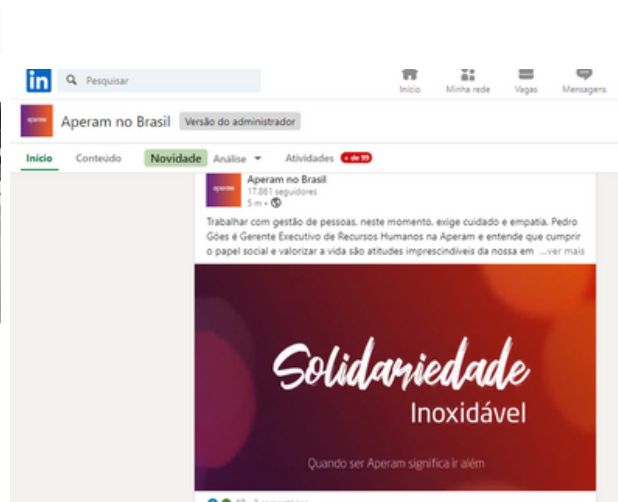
in Pesquisar

Início Minha rede Vagas Mensagens

aperam

Aperam no Brasil Versão do administrador

Início Conteúdo Novidade Análise Atividades + de 99

aperam

Aperam no Brasil
17.861 seguidores
5 m •

Trabalhar com gestão de pessoas, neste momento, exige cuidado e empatia. Pedro Góes é Gerente Executivo de Recursos Humanos na Aperam e entende que cumprir o papel social e valorizar a vida são atitudes imprescindíveis da nossa em ...ver mais

Solidariedade
Inoxidável

Quando ser Aperam significa ir além

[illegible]